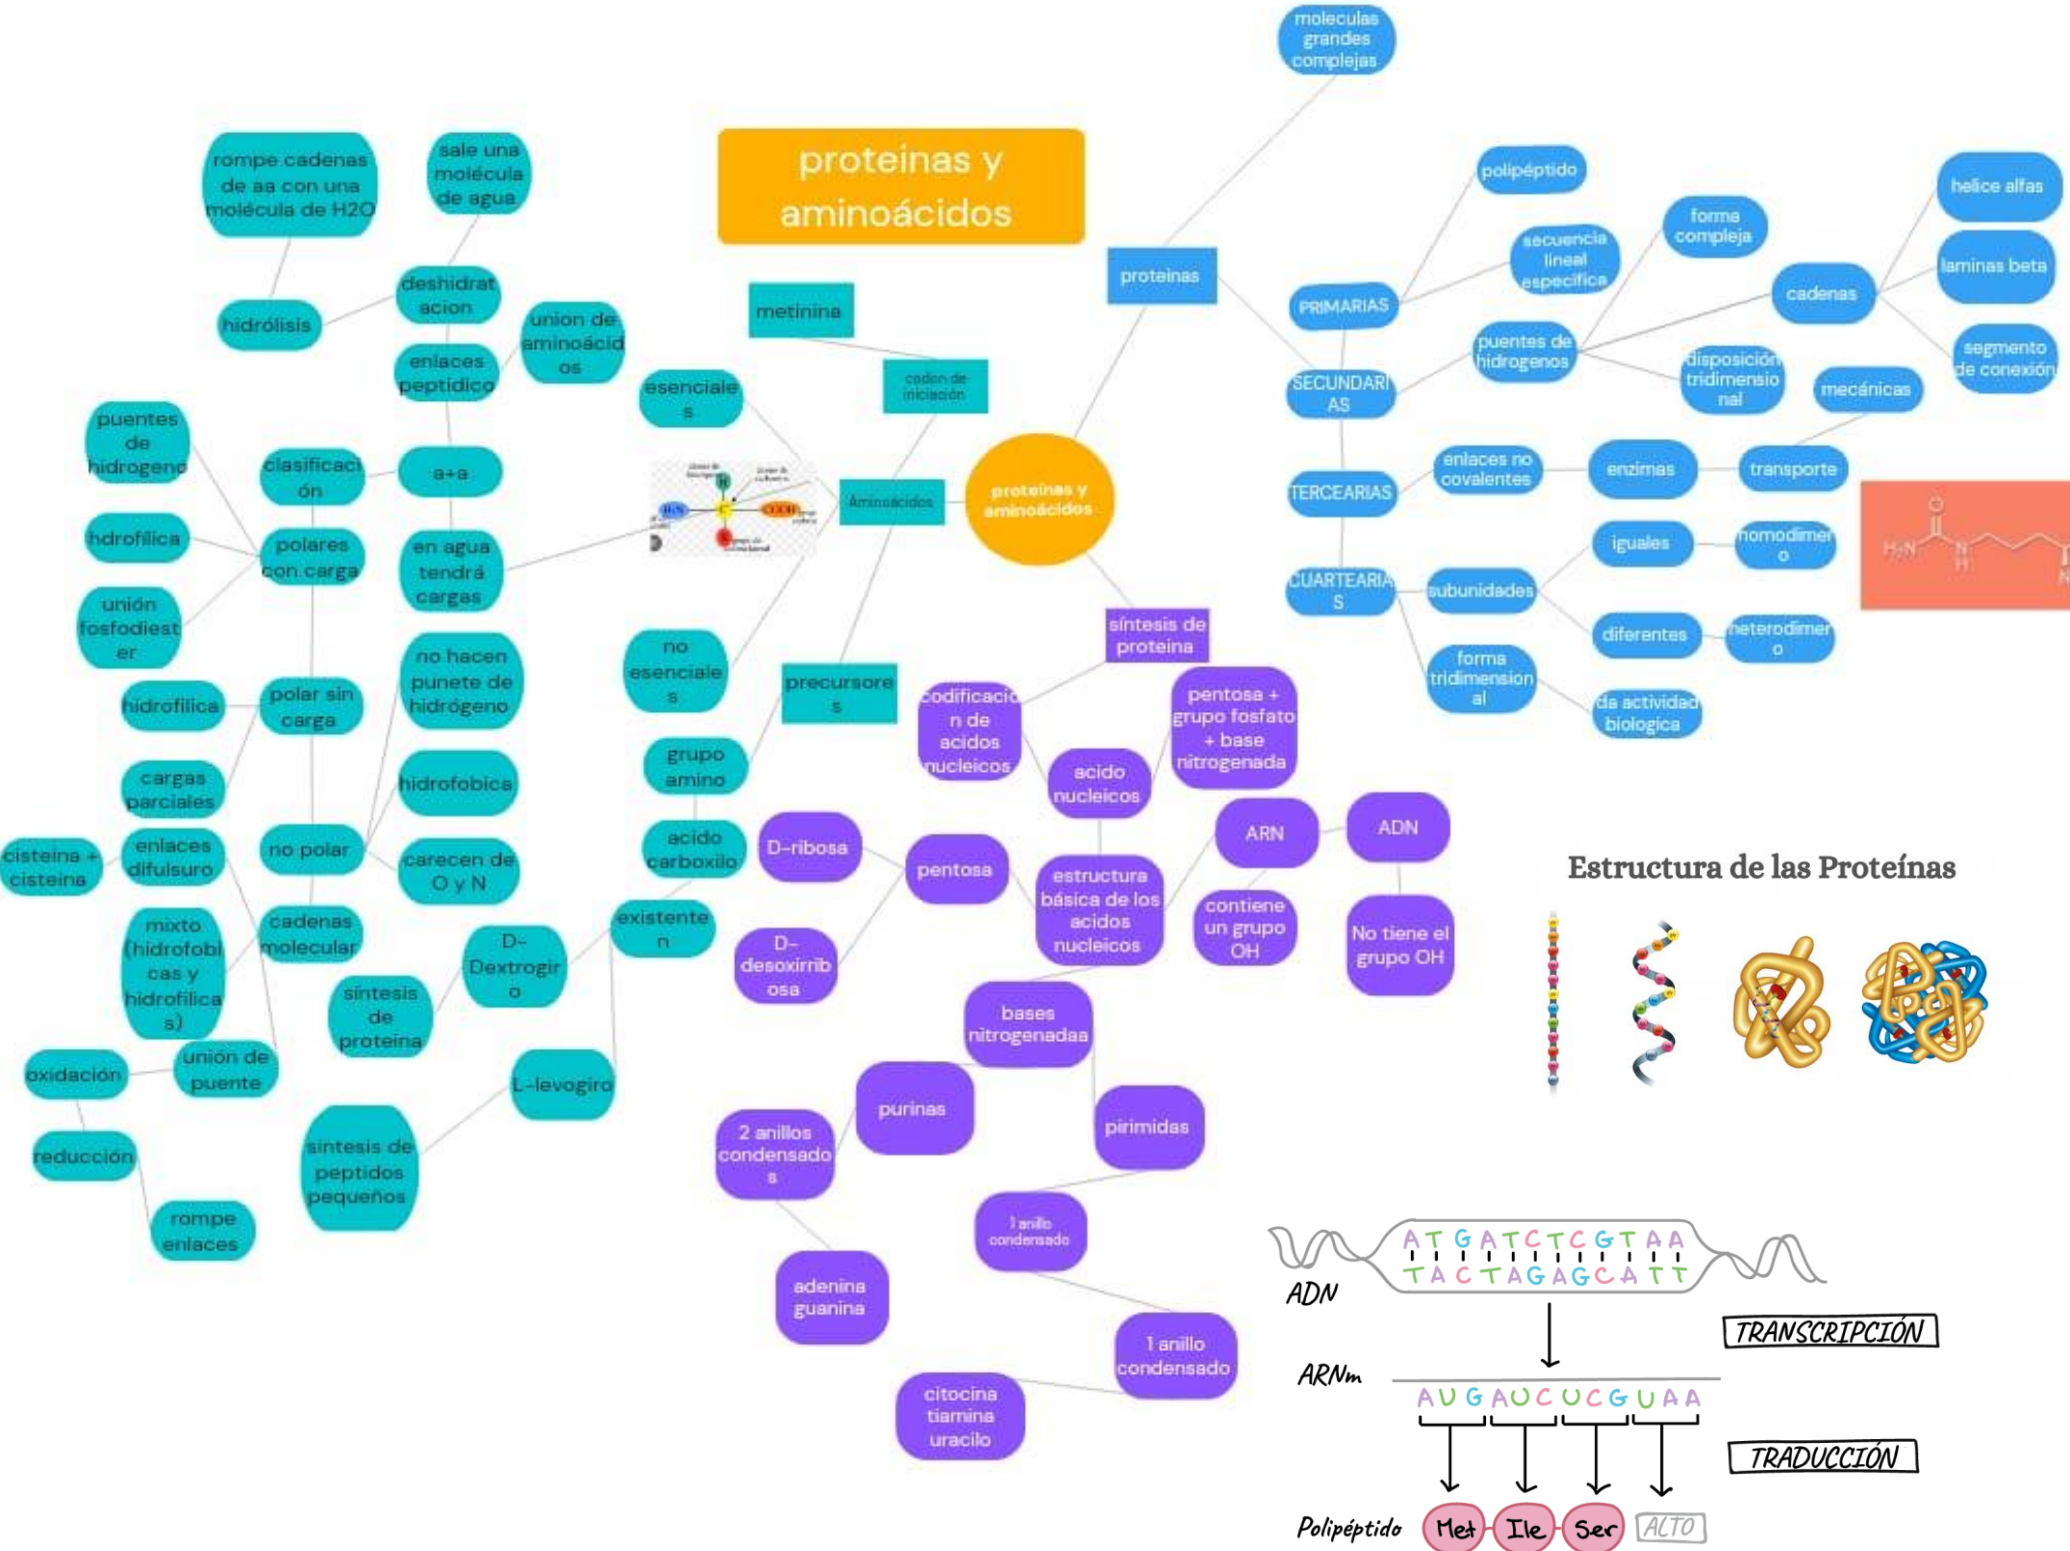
proteinas y aminoácidos

moleculas grandes complejas

proteinas

polipéptido

PRIMARIAS

secuencia lineal especifica

forma compleja

helice alfas

laminas beta

segmento de conexión

cadenas

SECUNDARIAS

puentes de hidrogenos

disposición tridimensional

mecánicas

TERCEARIAS

enlaces no covalentes

enzimas

transporte

CUARTEARIAS

subunidades

iguales

homodimero

diferentes

heterodimero

forma tridimensional

da actividad biologica

rompe cadenas de aa con una molécula de H2O

sale una molécula de agua

deshidratacion

hidrólisis

union de aminoácidos

enlaces peptidico

metinina

codon de iniciación

esenciales

Aminoácidos

proteinas y aminoácidos

puentes de hidrogeno

clasificación

a+a

hdrofilica

polares con carga

en agua tendrá cargas

unión fosfodiester

no esenciales

precursores

síntesis de proteina

codificación de acidos nucleicos

pentosa + grupo fosfato + base nitrogenada

hidrofilica

polar sin carga

no hacen punete de hidrógeno

cargas parciales

hidrofobica

grupo amino

acido nucleicos

cisteina + cisteina

enlaces difulsuro

no polar

carecen de O y N

acido carboxilo

D-ribosa

pentosa

ARN

ADN

estructura básica de los acidos nucleicos

contiene un grupo OH

No tiene el grupo OH

mixto (hidrofobicas y hidrofilicas)

cadenas molecular

existenten

D-Dextrogiro

D-desoxirribosa

síntesis de proteina

oxidación

unión de puente

L-levogiro

bases nitrogenadas

reducción

purinas

pirimidas

sintesis de peptidos pequeños

2 anillos condensados

rompe enlaces

1 anillo condensado

adenina guanina

1 anillo condensado

citocina tiamina uracilo

Estructura de las Proteínas

ADN
A T G A T C T C G T A A
T A C T A G A G C A T T

TRANSCRIPCIÓN

ARNm
A U G A U C U C G U A A

TRADUCCIÓN

Polipéptido Met Ile Ser ALTO